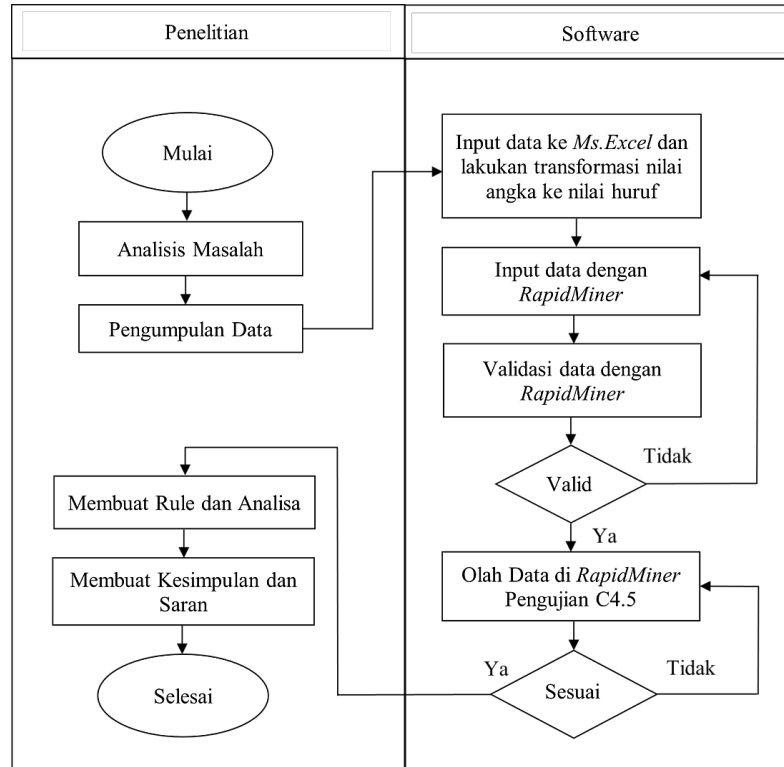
Penelitian

Mulai

Analisis Masalah

Pengumpulan Data

Membuat Rule dan Analisa

Membuat Kesimpulan dan Saran

Selesai

Software

Input data ke Ms.Excel dan lakukan transformasi nilai angka ke nilai huruf

Input data dengan RapidMiner

Validasi data dengan RapidMiner

Tidak

Valid

Ya

Olah Data di RapidMiner Pengujian C4.5

Ya

Tidak

Sesuai